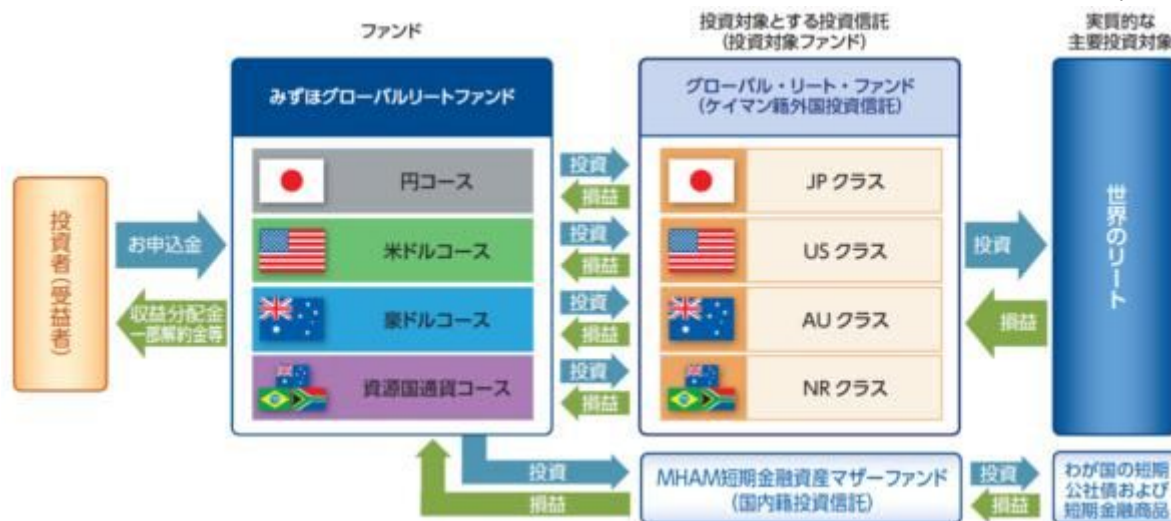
ファンド

投資対象とする投資信託
(投資対象ファンド)

実質的な
主要投資対象

投資者(受益者)

お申込金

収益分配金
一部解約金等

みずほグローバルリートファンド

円コース

米ドルコース

豪ドルコース

資源国通貨コース

投資
損益

投資
損益

投資
損益

投資
損益

グローバル・リート・ファンド
(ケイマン籍外国投資信託)

JP クラス

US クラス

AU クラス

NR クラス

投資

損益

世界のリート

投資
損益

MHAM短期金融資産マザーファンド
(国内籍投資信託)

投資
損益

わが国の短期
公社債および
短期金融商品